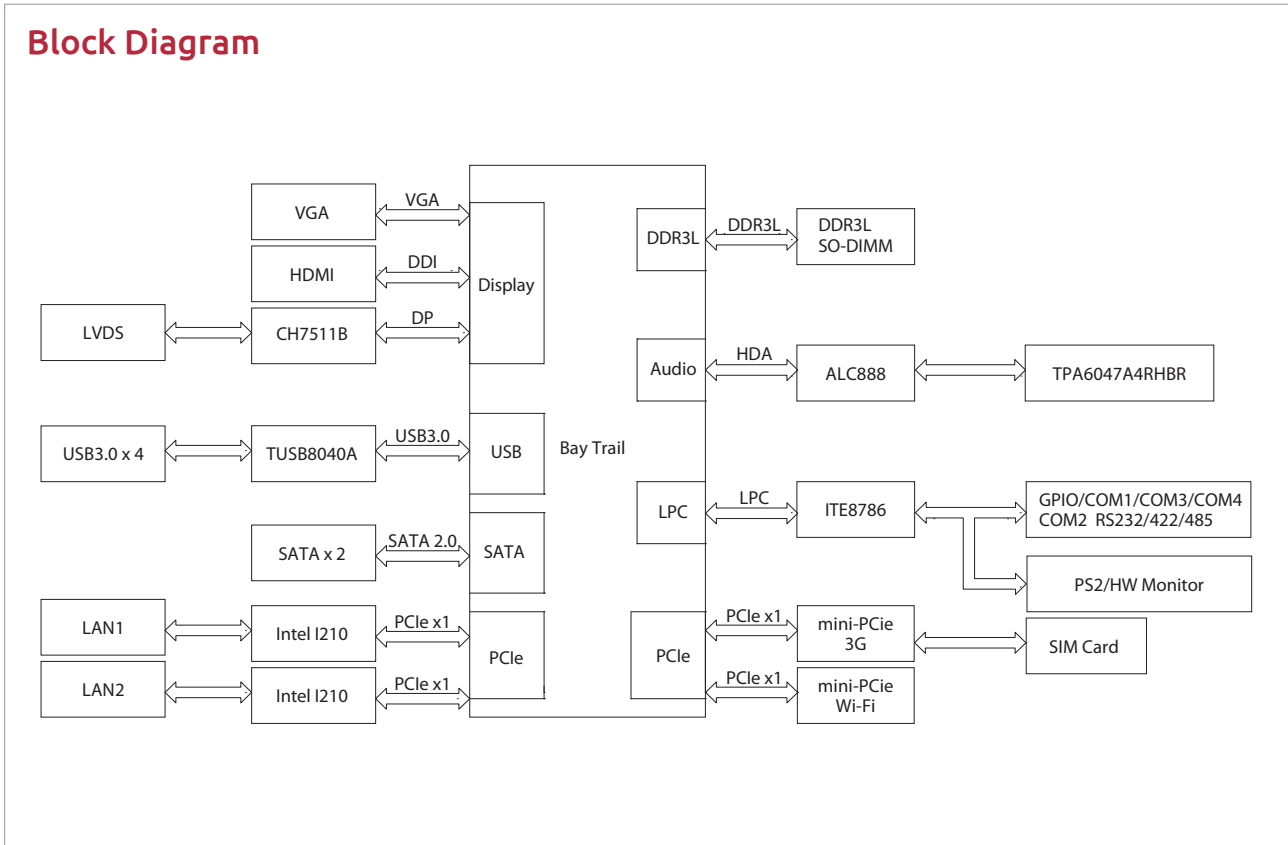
Block Diagram

VGA
VGA
HDMI
DDI
Display
LVDS
CH7511B
DP
USB3.0 x 4
TUSB8040A
USB3.0
USB
Bay Trail
SATA x 2
SATA 2.0
SATA
LAN1
Intel I210
PCIe x1
PCIe
LAN2
Intel I210
PCIe x1

DDR3L
DDR3L
DDR3L
SO-DIMM
Audio
HDA
ALC888
TPA6047A4RHBR
LPC
LPC
ITE8786
GPIO/COM1/COM3/COM4
COM2 RS232/422/485
PS2/HW Monitor
PCIe
PCIe x1
mini-PCie
3G
SIM Card
PCIe x1
mini-PCie
Wi-Fi